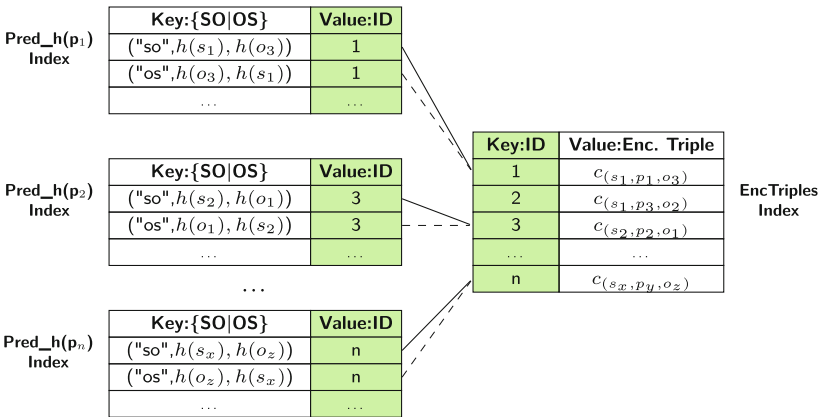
Pred_h($p_1$) Index

| Key:{SO\|OS} | Value:ID |
|---|---|
| ("so",$h(s_1)$, $h(o_3)$) | 1 |
| ("os",$h(o_3)$, $h(s_1)$) | 1 |
| ... | ... |

Pred_h($p_2$) Index

| Key:{SO\|OS} | Value:ID |
|---|---|
| ("so",$h(s_2)$, $h(o_1)$) | 3 |
| ("os",$h(o_1)$, $h(s_2)$) | 3 |
| ... | ... |

...

Pred_h($p_n$) Index

| Key:{SO\|OS} | Value:ID |
|---|---|
| ("so",$h(s_x)$, $h(o_z)$) | n |
| ("os",$h(o_z)$, $h(s_x)$) | n |
| ... | ... |

| Key:ID | Value:Enc. Triple |
|---|---|
| 1 | $c_{(s_1,p_1,o_3)}$ |
| 2 | $c_{(s_1,p_3,o_2)}$ |
| 3 | $c_{(s_2,p_2,o_1)}$ |
| ... | ... |
| n | $c_{(s_x,p_y,o_z)}$ |

EncTriples Index